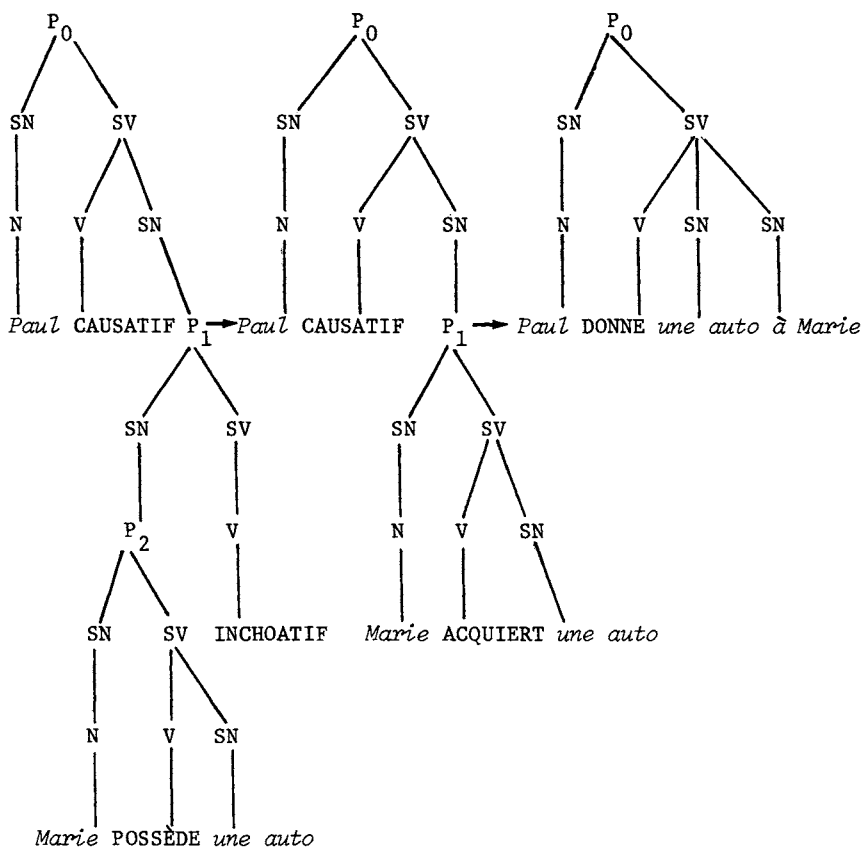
$P_0$

SN SV

N V SN

Paul CAUSATIF $P_1$ → Paul CAUSATIF $P_1$ → Paul DONNE une auto à Marie

SN SV

$P_2$ V

SN SV INCHOATIF

N V SN

Marie POSSÈDE une auto

$P_0$

SN SV

N V SN

$P_1$

SN SV

N V SN

Marie ACQUIERT une auto

$P_0$

SN SV

N V SN SN